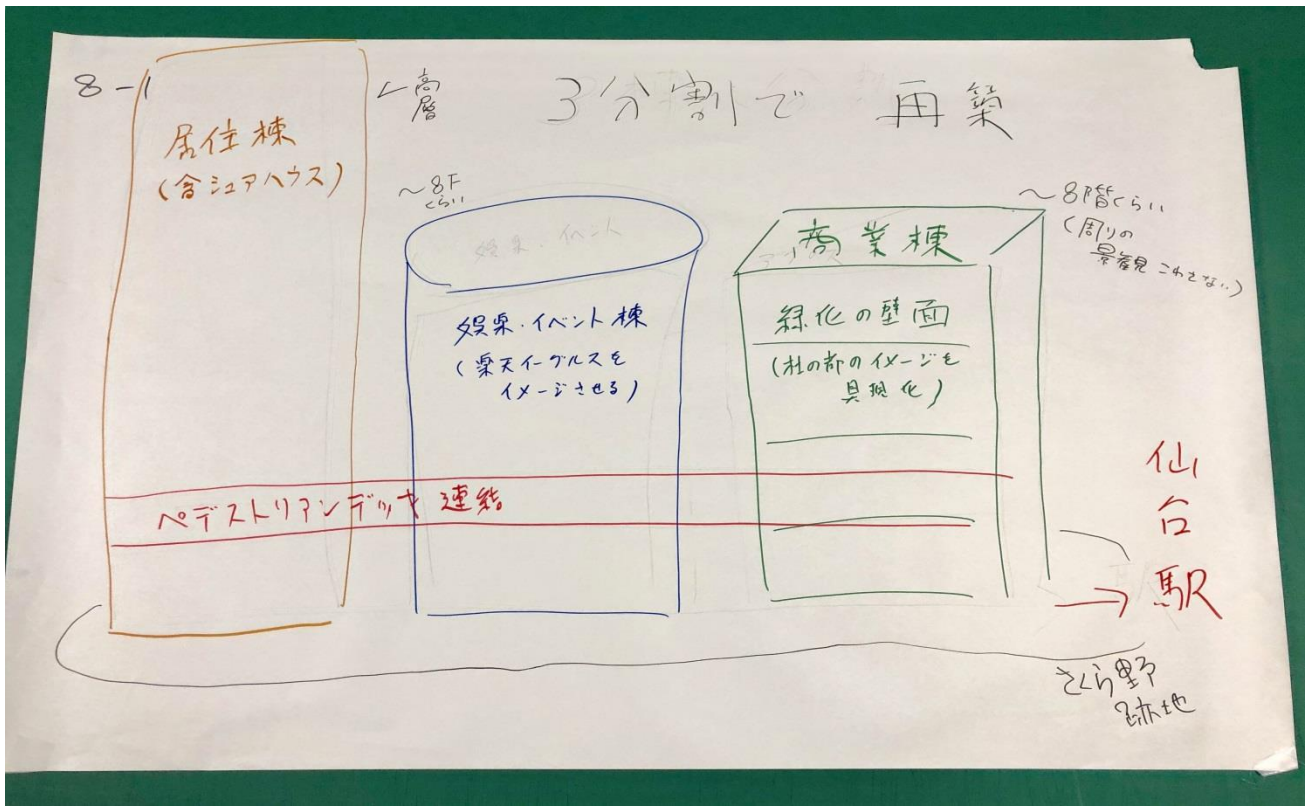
8-1

←高層

3分割で 再築

居住棟
(含シェアハウス)

~8F くらい

娯楽・イベント棟
(楽天イーグルスをイメージさせる)

~8階くらい
(周りの景観こわさない)

商業棟

緑化の壁面
(杜の都のイメージを具現化)

ペデストリアンデッキ 連絡

仙台駅

さくら野跡地